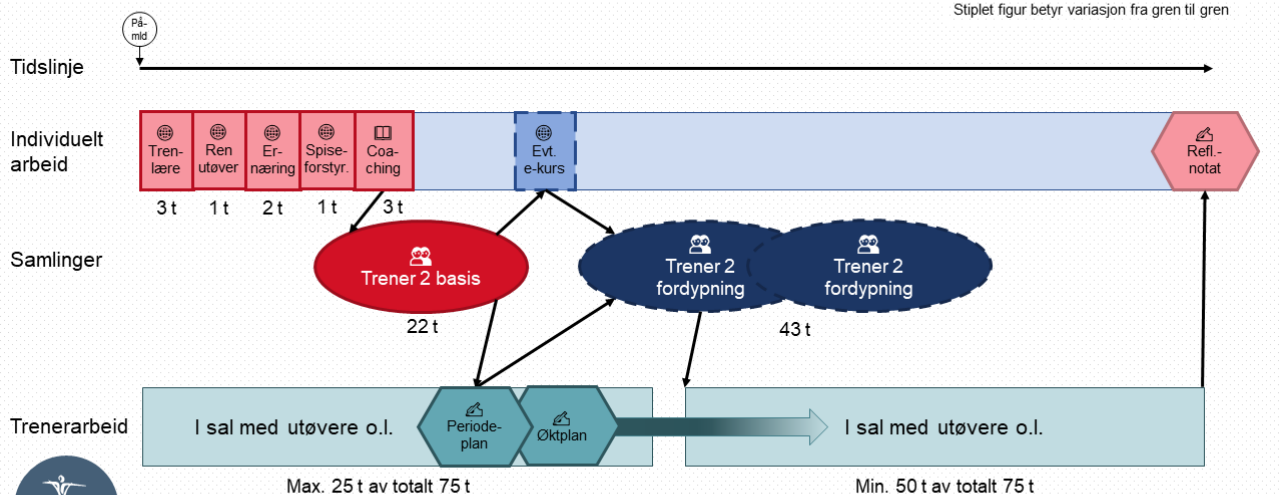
Stiplet figur betyr variasjon fra gren til gren

På-mld

Tidslinje

Individuelt arbeid

Trenlære
3 t

Ren utøver
1 t

Ernæring
2 t

Spiseforstyr.
1 t

Coaching
3 t

Evt. e-kurs

Refl.-notat

Samlinger

Trener 2 basis
22 t

Trener 2 fordypning

Trener 2 fordypning

43 t

Trenerarbeid

I sal med utøvere o.l.

Periodeplan

Øktplan

I sal med utøvere o.l.

Max. 25 t av totalt 75 t

Min. 50 t av totalt 75 t